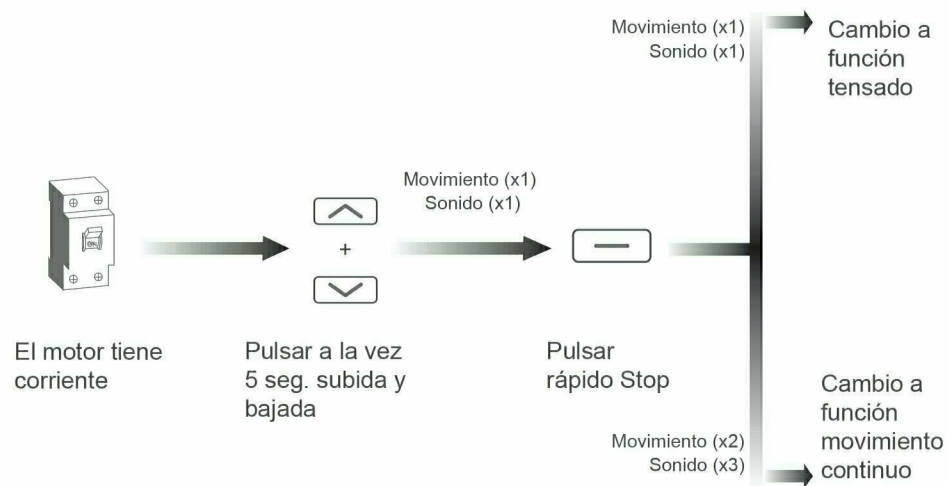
Movimiento (x1)
Sonido (x1)

Cambio a función tensado

+

Movimiento (x1)
Sonido (x1)

El motor tiene corriente

Pulsar a la vez 5 seg. subida y bajada

Pulsar rápido Stop

Cambio a función movimiento continuo

Movimiento (x2)
Sonido (x3)